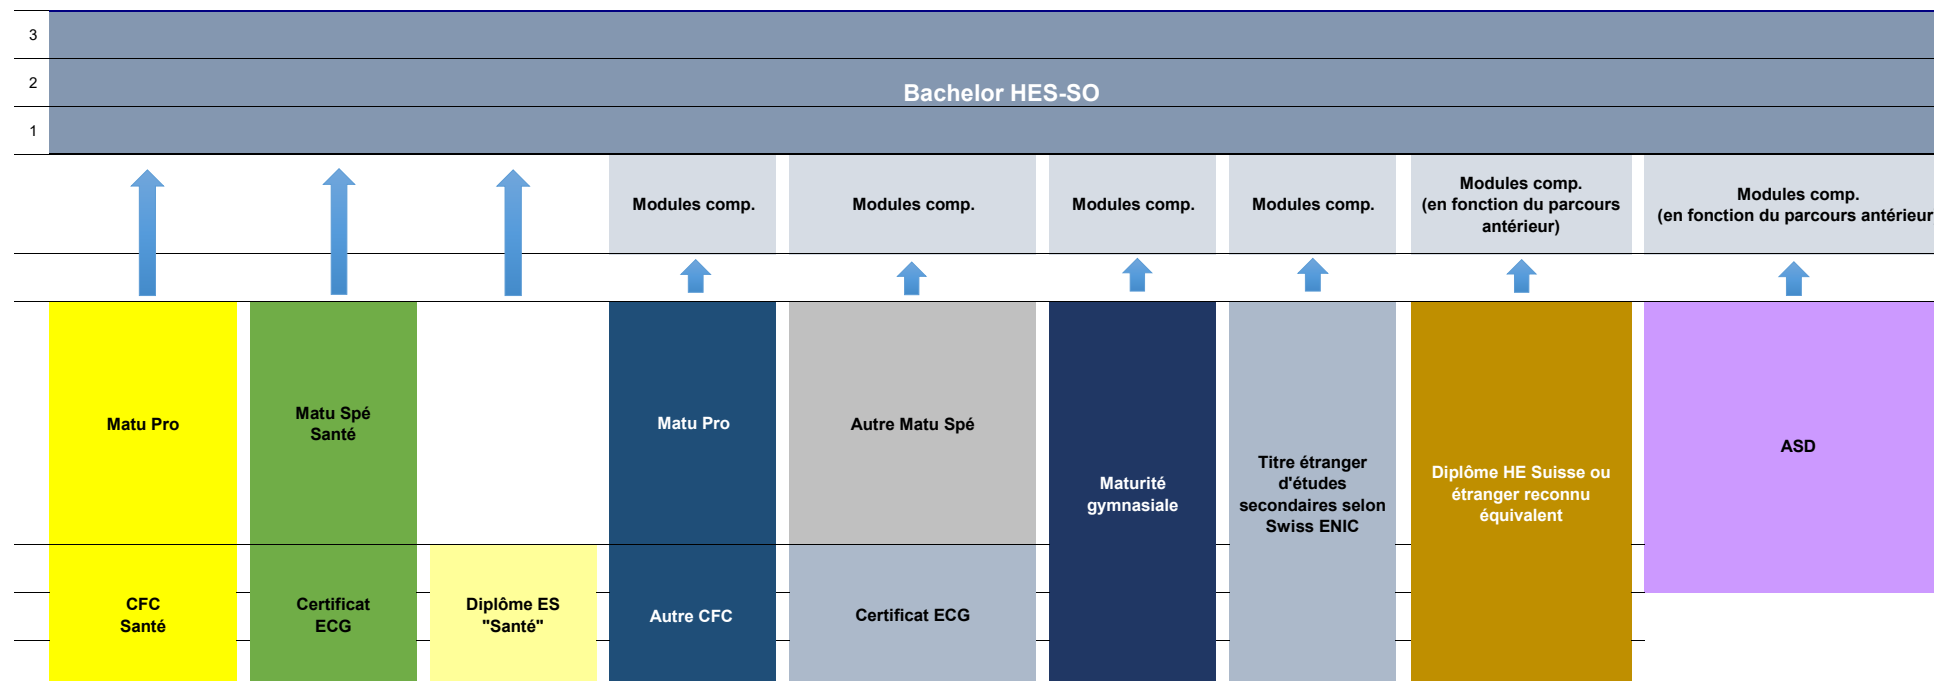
3
2
1
Bachelor HES-SO

Modules comp.
Modules comp.
Modules comp.
Modules comp.
Modules comp. (en fonction du parcours antérieur)
Modules comp. (en fonction du parcours antérieur

Matu Pro
Matu Spé Santé
Matu Pro
Autre Matu Spé
Maturité gymnasiale
Titre étranger d'études secondaires selon Swiss ENIC
Diplôme HE Suisse ou étranger reconnu équivalent
ASD

CFC Santé
Certificat ECG
Diplôme ES "Santé"
Autre CFC
Certificat ECG